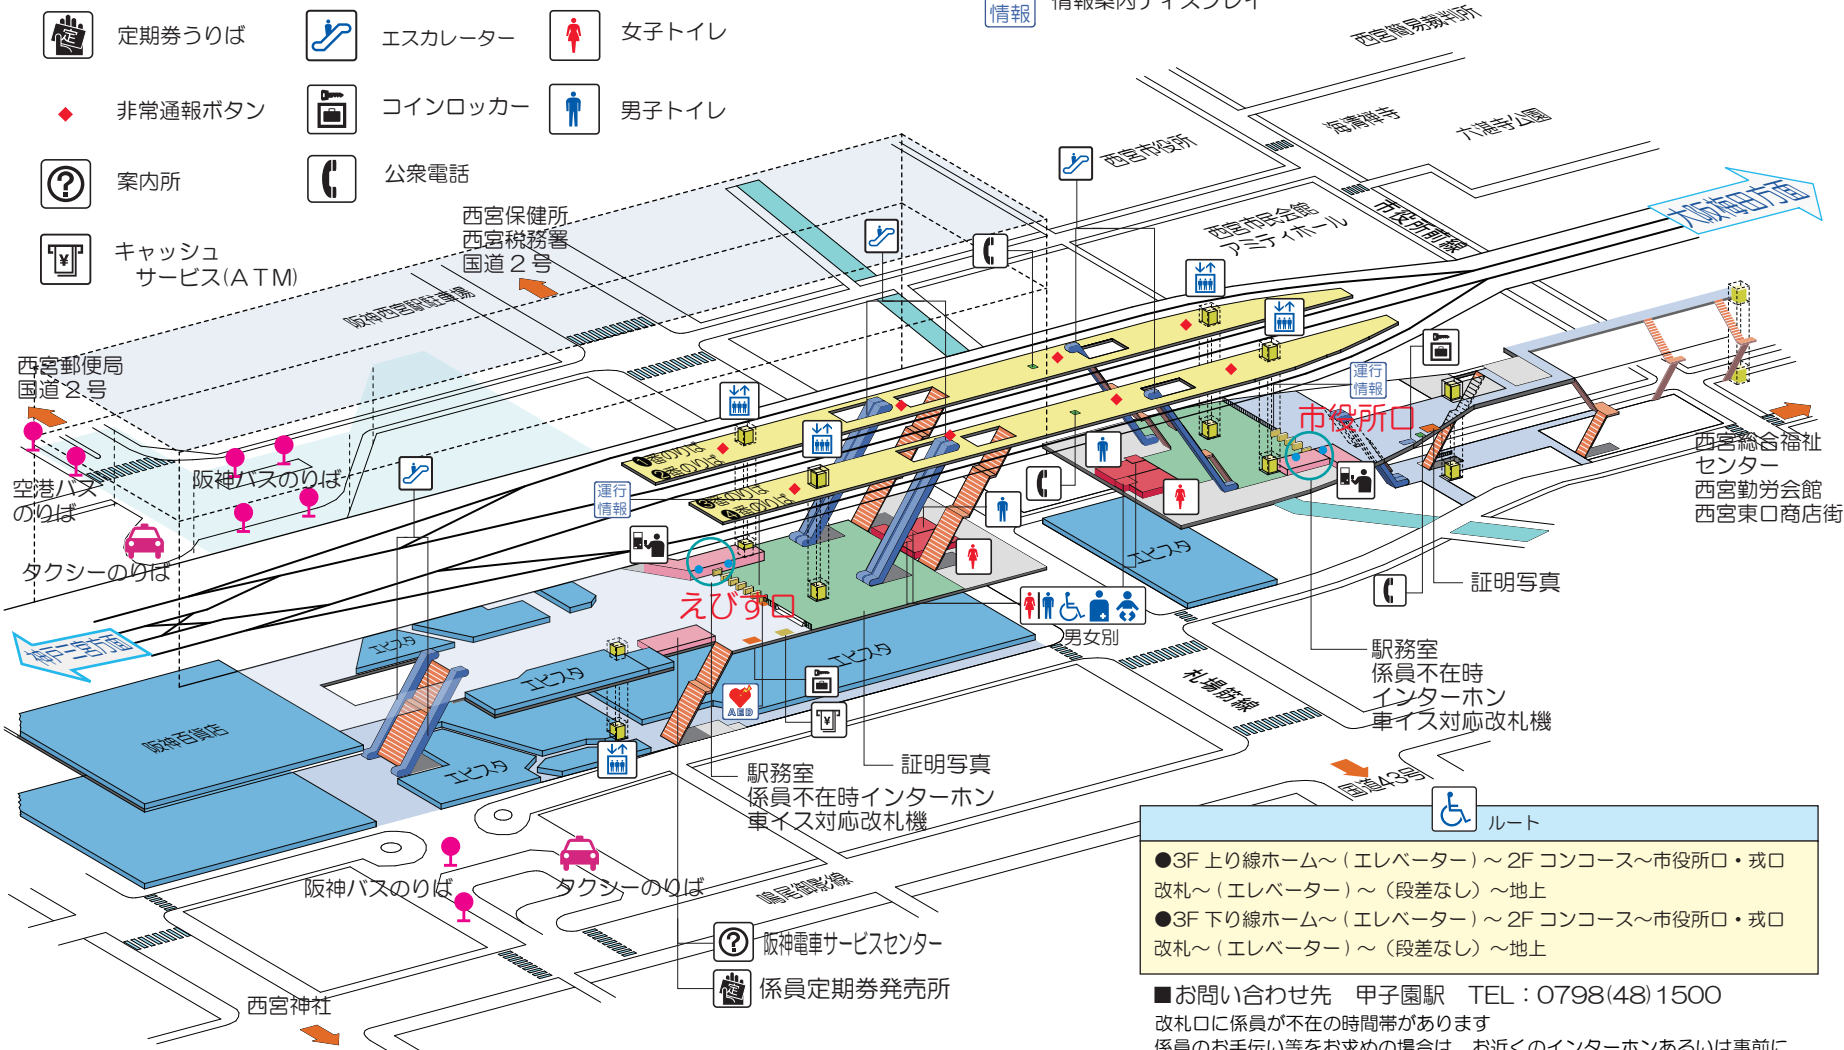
定期券うりば

非常通報ボタン

案内所

キャッシュサービス(ATM)

エスカレーター

コインロッカー

公衆電話

女子トイレ

男子トイレ

情報 情報案内ディスプレイ

西宮簡易裁判所

海清寺

六湛寺公園

西宮市役所

西宮市民会館 アミティホール

市役所前線

大阪梅田方面

西宮保健所
西宮税務署
国道2号

阪神西宮駅前線

西宮郵便局
国道2号

空港バスのりば

阪神バスのりば

タクシーのりば

運行情報

運行情報

市役所口

西宮総合福祉センター
西宮勤労会館
西宮東口商店街

えびす口

エビスタ

エビスタ

エビスタ

エビスタ

エビスタ

神戸三宮方面

阪神百貨店

男女別

証明写真

駅務室
係員不在時
インターホン
車イス対応改札機

札場筋線

国道43号

駅務室
係員不在時インターホン
車イス対応改札機

証明写真

ルート

●3F 上り線ホーム～(エレベーター)～2F コンコース～市役所口・戎口改札～(エレベーター)～(段差なし)～地上
●3F 下り線ホーム～(エレベーター)～2F コンコース～市役所口・戎口改札～(エレベーター)～(段差なし)～地上

阪神バスのりば

タクシーのりば

鳴尾御影線

阪神電車サービスセンター

係員定期券発売所

西宮神社

■お問い合わせ先 甲子園駅 TEL:0798(48)1500
改札口に係員が不在の時間帯があります
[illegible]